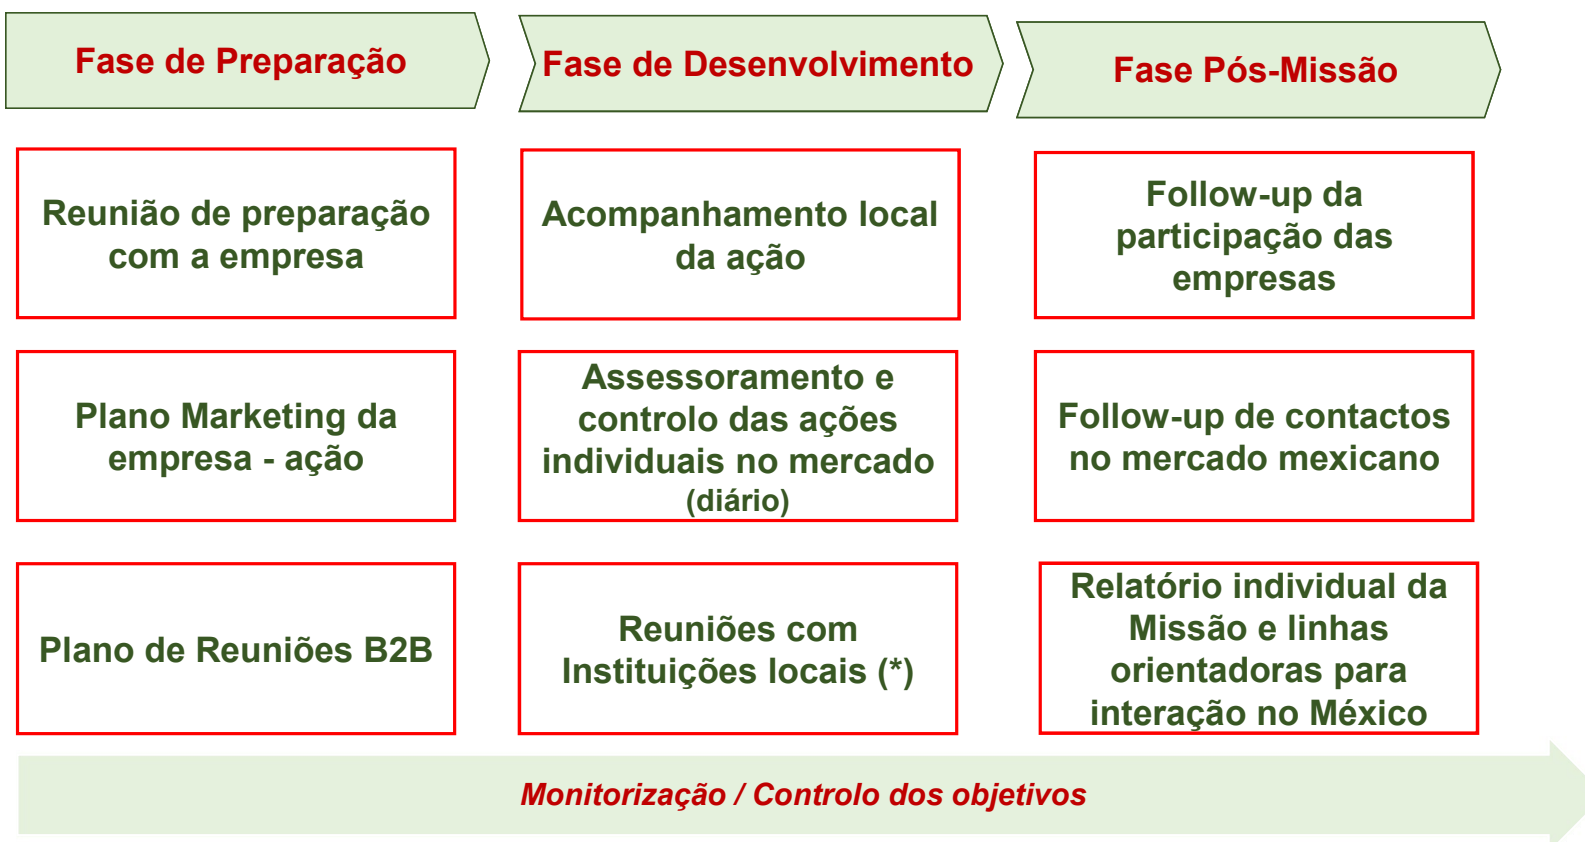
Fase de Preparação

Reunião de preparação com a empresa

Plano Marketing da empresa - ação

Plano de Reuniões B2B

Fase de Desenvolvimento

Acompanhamento local da ação

Assessoramento e controlo das ações individuais no mercado (diário)

Reuniões com Instituições locais (*)

Fase Pós-Missão

Follow-up da participação das empresas

Follow-up de contactos no mercado mexicano

Relatório individual da Missão e linhas orientadoras para interação no México

Monitorização / Controlo dos objetivos